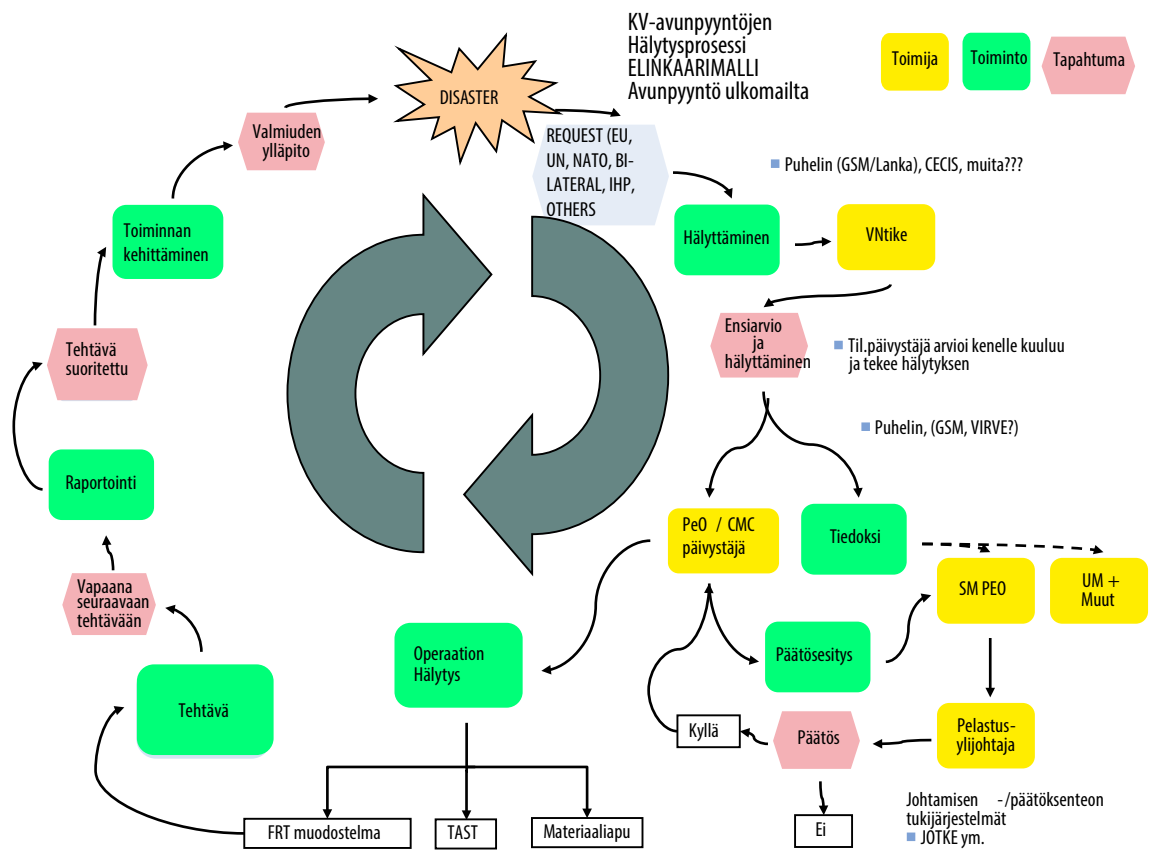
KV-avunpyyntöjen
Hälytysprosessi
ELINKAARIMALLI
Avunpyyntö ulkomailta

Toimija
Toiminto
Tapahtuma

DISASTER

Valmiuden ylläpito

REQUEST (EU, UN, NATO, BI-LATERAL, IHP, OTHERS

Puhelin (GSM/Lanka), CECIS, muita???

Toiminnan kehittäminen

Hälyttäminen

VNtike

Ensiarvio ja hälyttäminen

Til.päivystäjä arvioi kenelle kuuluu ja tekee hälytyksen

Tehtävä suoritettu

Puhelin, (GSM, VIRVE?)

Raportointi

PeO / CMC päivystäjä

Tiedoksi

SM PEO

UM + Muut

Vapaana seuraavaan tehtävään

Operaation Hälytys

Päätösesitys

Tehtävä

Kyllä

Päätös

Pelastus-ylijohtaja

Johtamisen -/päätöksenteon tukijärjestelmät
JOTKE ym.

FRT muodostelma

TAST

Materiaaliapu

Ei